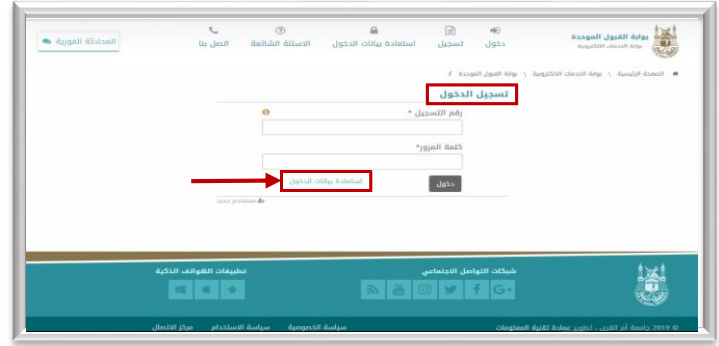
بوابة القبول الموحدة
بوابة الخدمات الالكترونية

دخول
تسجيل
استعادة بيانات الدخول
الاسئلة الشائعة
اتصل بنا
المحادثة الفورية

الصفحة الرئيسية \ بوابة الخدمات الالكترونية \ بوابة القبول الموحدة

تسجيل الدخول

رقم التسجيل *

كلمة المرور*

دخول
استعادة بيانات الدخول
مستخدم جديد

شبكات التواصل الاجتماعي
تطبيقات الهواتف الذكية

© 2019 جامعة أم القرى - تطوير عمادة تقنية المعلومات
سياسة الخصوصية
سياسة الاستخدام
مركز الاتصال